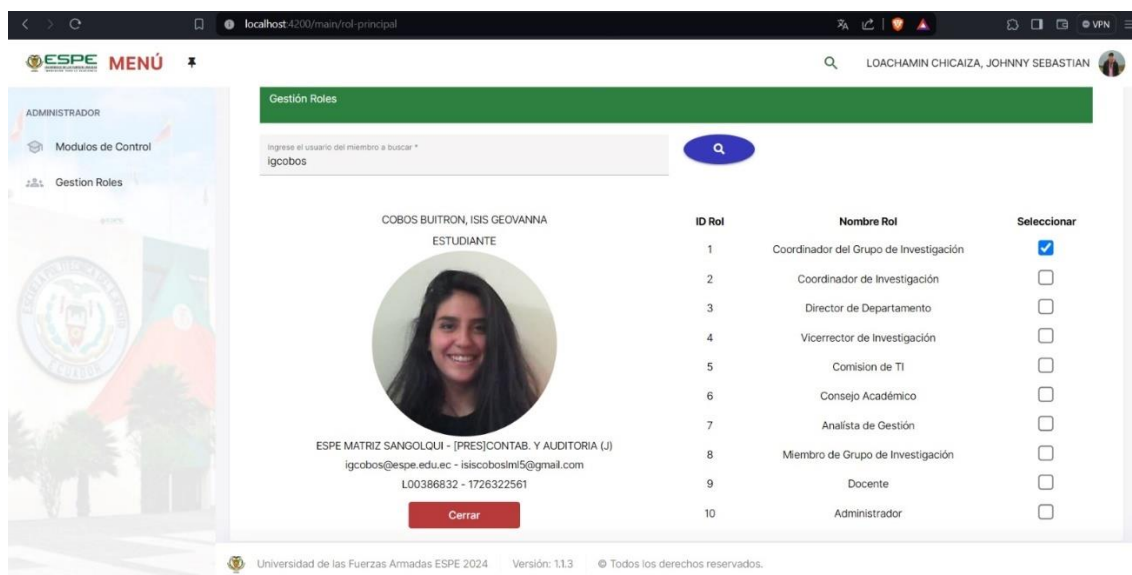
localhost:4200/main/rol-principal

VPN

ESPE MENÚ

LOACHAMIN CHICAIZA, JOHNNY SEBASTIAN

ADMINISTRADOR

Modulos de Control

Gestion Roles

Gestión Roles

Ingrese el usuario del miembro a buscar *
igcobos

COBOS BUITRON, ISIS GEOVANNA
ESTUDIANTE

ESPE MATRIZ SANGOLQUI - [PRES]CONTAB. Y AUDITORIA (J)
igcobos@espe.edu.ec - isiscobosml5@gmail.com
L00386832 - 1726322561

Cerrar

| ID Rol | Nombre Rol | Seleccionar |
|---|---|---|
| 1 | Coordinador del Grupo de Investigación | ☑ |
| 2 | Coordinador de Investigación | ☐ |
| 3 | Director de Departamento | ☐ |
| 4 | Vicerrector de Investigación | ☐ |
| 5 | Comision de TI | ☐ |
| 6 | Consejo Académico | ☐ |
| 7 | Analista de Gestión | ☐ |
| 8 | Miembro de Grupo de Investigación | ☐ |
| 9 | Docente | ☐ |
| 10 | Administrador | ☐ |

Universidad de las Fuerzas Armadas ESPE 2024 Versión: 1.1.3 © Todos los derechos reservados.